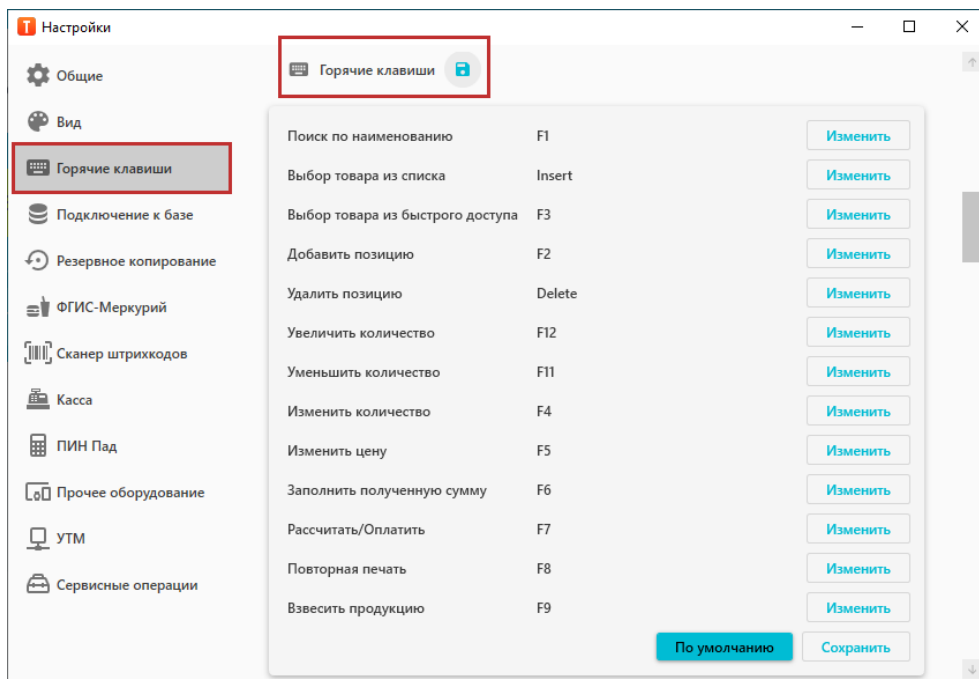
Т Настройки

Общие
Вид
Горячие клавиши
Подключение к базе
Резервное копирование
ФГИС-Меркурий
Сканер штрихкодов
Касса
ПИН Пад
Прочее оборудование
УТМ
Сервисные операции

Горячие клавиши

| | | |
|---|---|---|
| Поиск по наименованию | F1 | Изменить |
| Выбор товара из списка | Insert | Изменить |
| Выбор товара из быстрого доступа | F3 | Изменить |
| Добавить позицию | F2 | Изменить |
| Удалить позицию | Delete | Изменить |
| Увеличить количество | F12 | Изменить |
| Уменьшить количество | F11 | Изменить |
| Изменить количество | F4 | Изменить |
| Изменить цену | F5 | Изменить |
| Заполнить полученную сумму | F6 | Изменить |
| Рассчитать/Оплатить | F7 | Изменить |
| Повторная печать | F8 | Изменить |
| Взвесить продукцию | F9 | Изменить |

По умолчанию
Сохранить